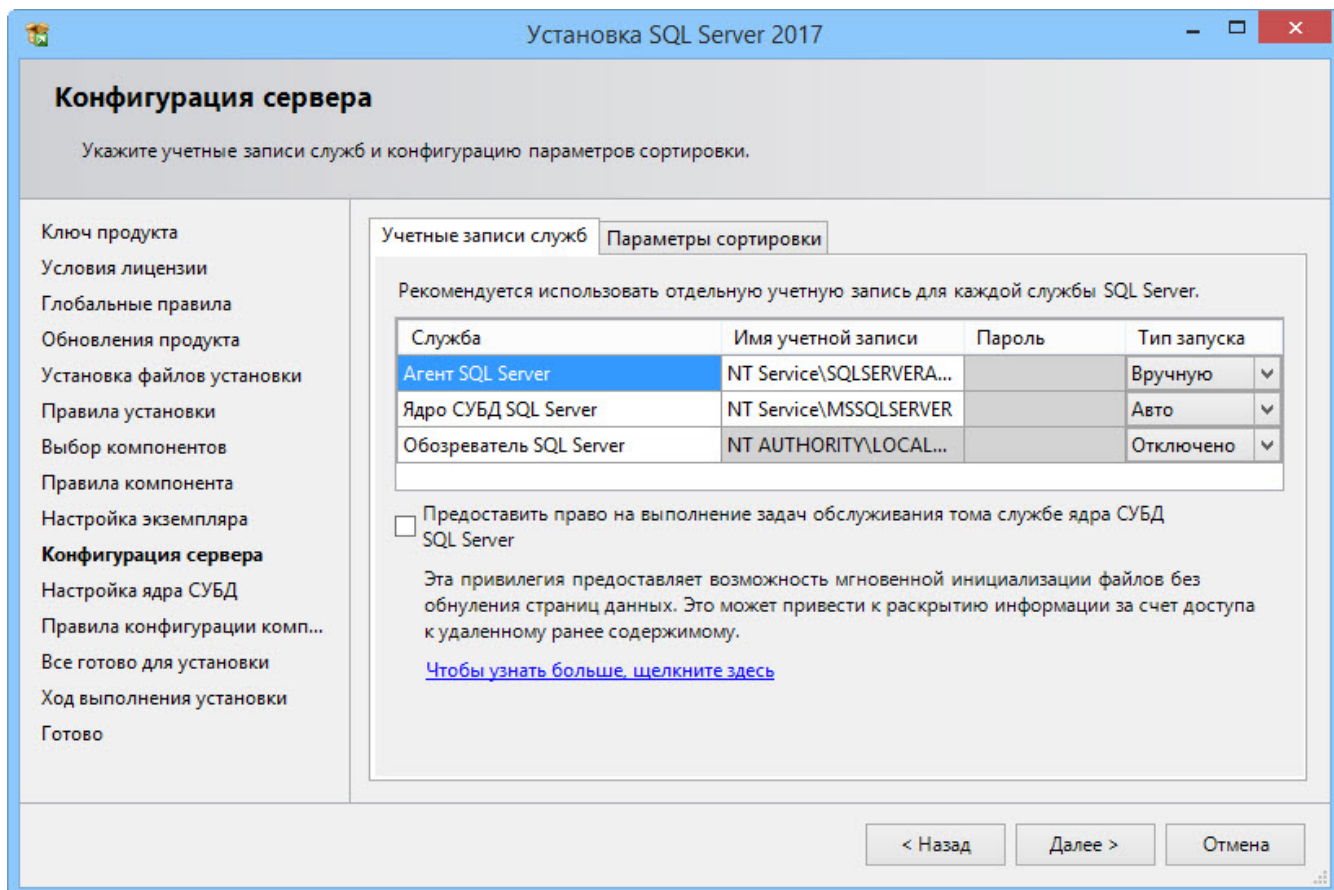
Установка SQL Server 2017

Конфигурация сервера

Укажите учетные записи служб и конфигурацию параметров сортировки.

Ключ продукта
Условия лицензии
Глобальные правила
Обновления продукта
Установка файлов установки
Правила установки
Выбор компонентов
Правила компонента
Настройка экземпляра
Конфигурация сервера
Настройка ядра СУБД
Правила конфигурации комп...
Все готово для установки
Ход выполнения установки
Готово

Учетные записи служб | Параметры сортировки

Рекомендуется использовать отдельную учетную запись для каждой службы SQL Server.

| Служба | Имя учетной записи | Пароль | Тип запуска |
|---|---|---|---|
| Агент SQL Server | NT Service\SQLSERVERA... | | Вручную |
| Ядро СУБД SQL Server | NT Service\MSSQLSERVER | | Авто |
| Обозреватель SQL Server | NT AUTHORITY\LOCAL... | | Отключено |

Предоставить право на выполнение задач обслуживания тома службе ядра СУБД SQL Server

Эта привилегия предоставляет возможность мгновенной инициализации файлов без обнуления страниц данных. Это может привести к раскрытию информации за счет доступа к удаленному ранее содержимому.

Чтобы узнать больше, щелкните здесь

< Назад | Далее > | Отмена